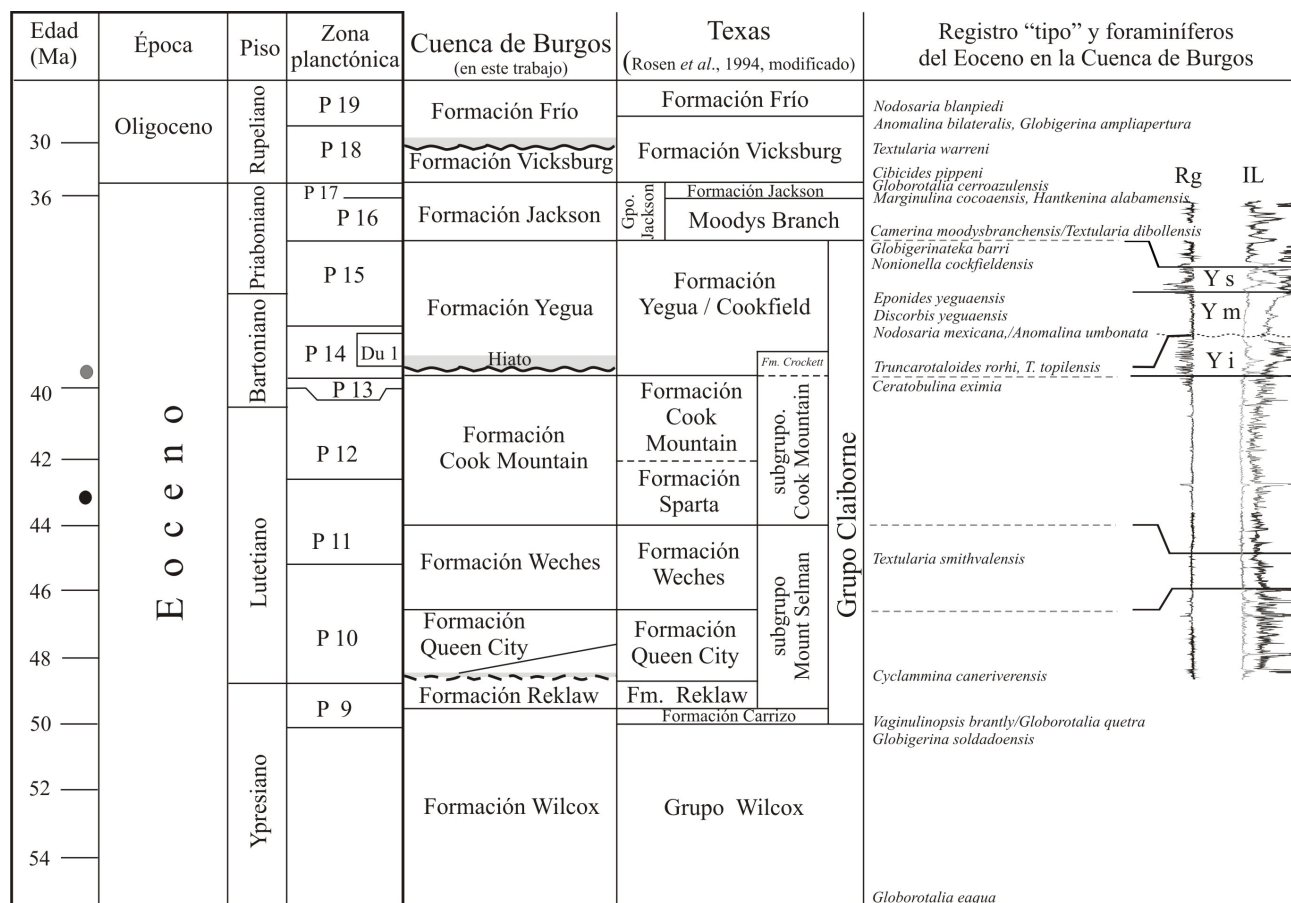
| Edad (Ma) | Época | Piso | Zona planctónica | Cuenca de Burgos (en este trabajo) | Texas (Rosen *et al*., 1994, modificado) | Registro "tipo" y foraminíferos del Eoceno en la Cuenca de Burgos |
|---|---|---|---|---|---|---|
| 30 | Oligoceno | Rupeliano | P 19 | Formación Frío | Formación Frío | Nodosaria blanpiedi<br>Anomalina bilateralis, Globigerina ampliapertura |
| | | | P 18 | Formación Vicksburg | Formación Vicksburg | Textularia warreni<br>Cibicides pippeni |
| 36 | Eoceno | Priaboniano | P 17<br>P 16 | Formación Jackson | Gpo. Jackson: Formación Jackson / Moodys Branch | Globorotalia cerroazulensis<br>Marginulina cocoaensis, Hantkenina alabamensis<br>Camerina moodysbranchensis/Textularia dibollensis |
| | | | P 15 | Formación Yegua | Formación Yegua / Cookfield | Globigerinateka barri<br>Nonionella cockfieldensis<br>Ys |
| | | Bartoniano | P 14 Du 1 | Hiato | Fm. Crockett | Eponides yeguaensis<br>Discorbis yeguaensis<br>Ym<br>Nodosaria mexicana,/Anomalina umbonata<br>Truncarotaloides rorhi, T. topilensis<br>Yi |
| 40 | | | P 13 | Formación Cook Mountain | Formación Cook Mountain | Ceratobulina eximia |
| 42 | | Lutetiano | P 12 | | Formación Sparta (subgrupo Cook Mountain) | |
| 44 | | | P 11 | Formación Weches | Formación Weches | Textularia smithvalensis |
| 46 | | | P 10 | Formación Queen City | Formación Queen City (subgrupo Mount Selman) | |
| 48 | | | | Formación Reklaw | Fm. Reklaw | Cyclammina caneriverensis |
| 50 | | Ypresiano | P 9 | | Formación Carrizo (Grupo Claiborne) | Vaginulinopsis brantly/Globorotalia quetra<br>Globigerina soldadoensis |
| 52 | | | | Formación Wilcox | Grupo Wilcox | |
| 54 | | | | | | Globorotalia eagua |

Rg IL